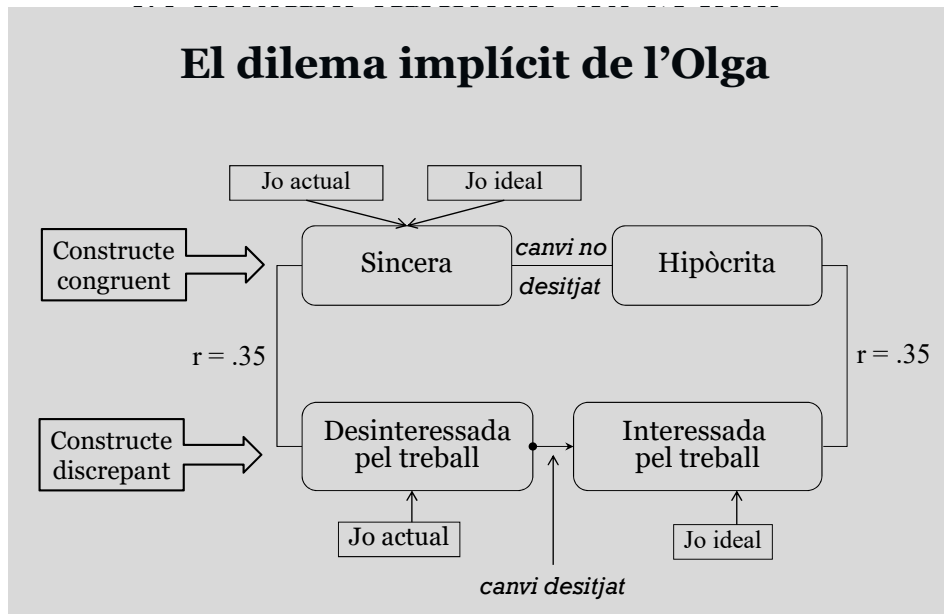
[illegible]

El dilema implícit de l'Olga

Jo actual

Jo ideal

Constructe congruent

Sincera

canvi no desitjat

Hipòcrita

r = .35

r = .35

Constructe discrepant

Desinteressada pel treball

Interessada pel treball

Jo actual

Jo ideal

canvi desitjat